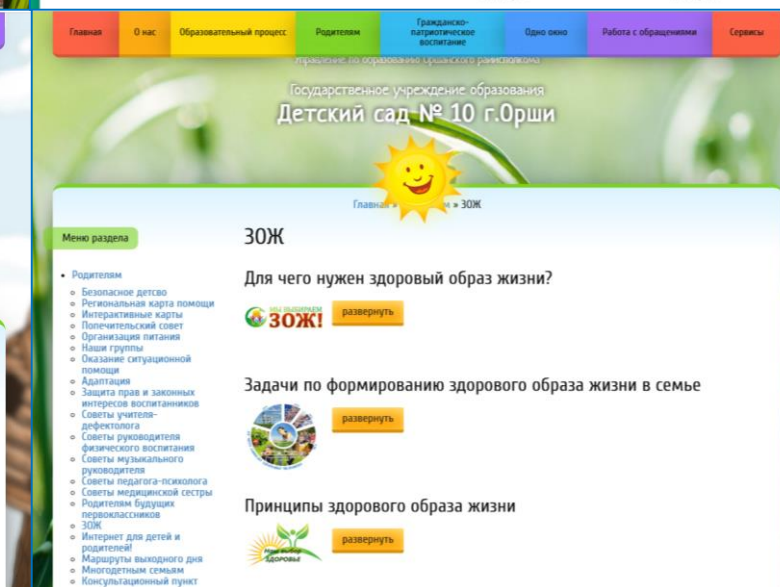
Главная | О нас | Образовательный процесс | Родителям | Гражданско-патриотическое воспитание | Одно окно | Работа с обращениями | Сервисы

Управление по образованию Оршанского райисполкома
Государственное учреждение образования
Детский сад № 10 г.Орши

Главная » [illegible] » ЗОЖ

Меню раздела

• Родителям
◦ Безопасное детство
◦ Региональная карта помощи
◦ Интерактивные карты
◦ Попечительский совет
◦ Организация питания
◦ Наши группы
◦ Оказание ситуационной помощи
◦ Адаптация
◦ Защита прав и законных интересов воспитанников
◦ Советы учителя-дефектолога
◦ Советы руководителя физического воспитания
◦ Советы музыкального руководителя
◦ Советы педагога-психолога
◦ Советы медицинской сестры
◦ Родителям будущих первоклассников
◦ ЗОЖ
◦ Интернет для детей и родителей!
◦ Маршруты выходного дня
◦ Многодетным семьям
◦ Консультационный пункт

ЗОЖ

Для чего нужен здоровый образ жизни?

Мы выбираем ЗОЖ!

развернуть

Задачи по формированию здорового образа жизни в семье

развернуть

Принципы здорового образа жизни

Наш выбор здоровье

развернуть